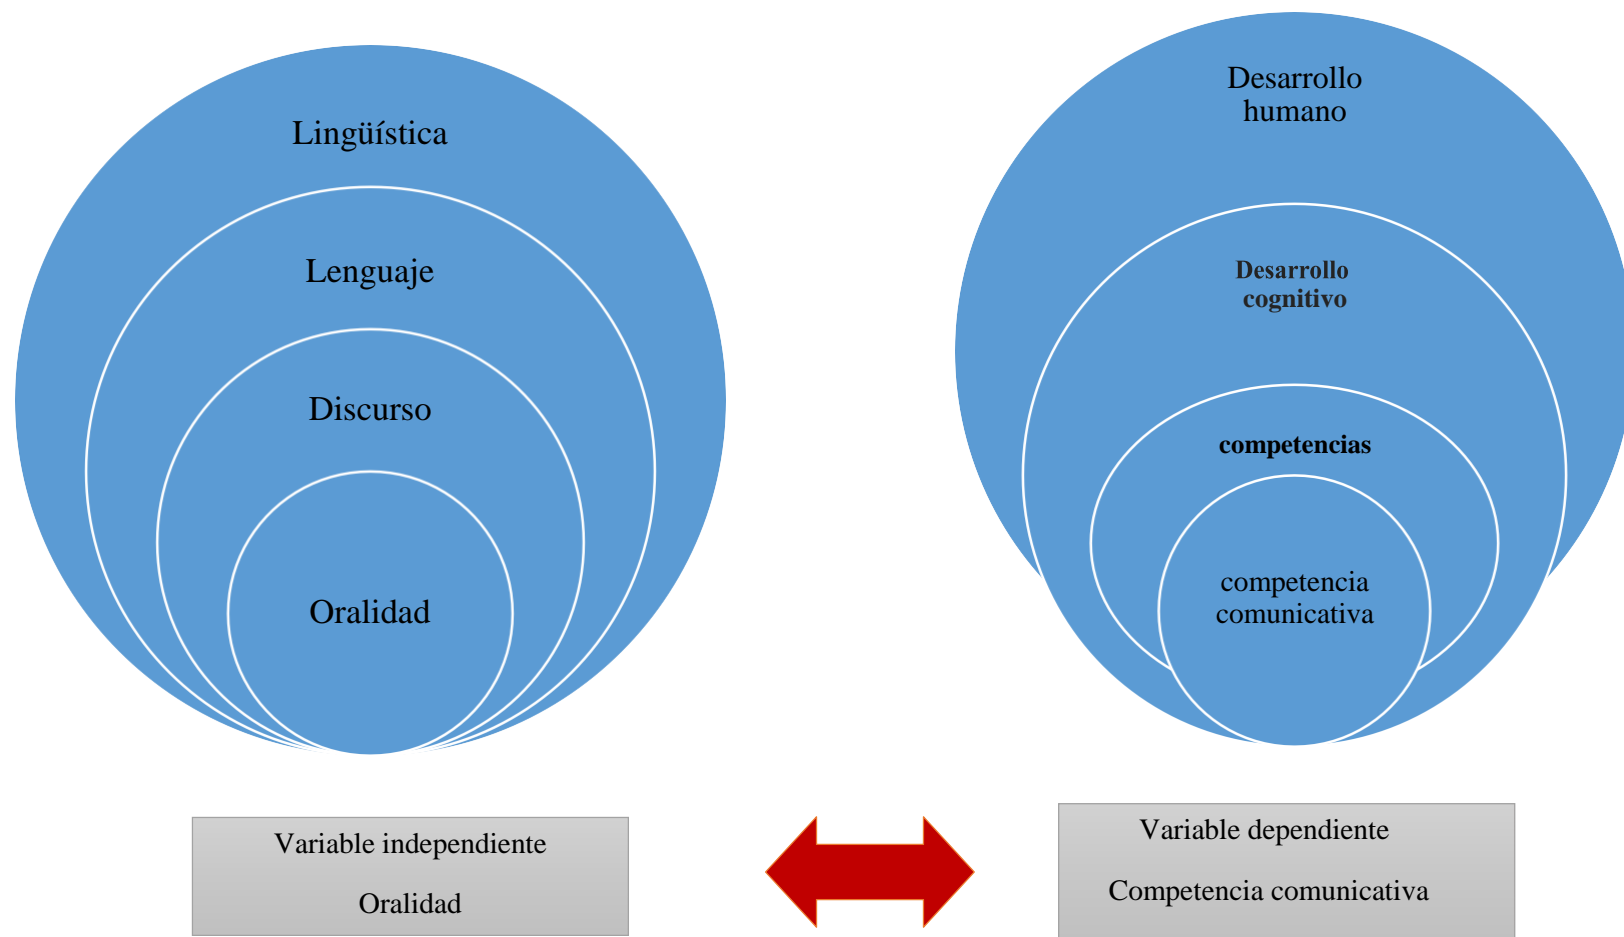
Lingüística

Lenguaje

Discurso

Oralidad

Desarrollo humano

Desarrollo cognitivo

competencias

competencia comunicativa

Variable independiente

Oralidad

Variable dependiente

Competencia comunicativa